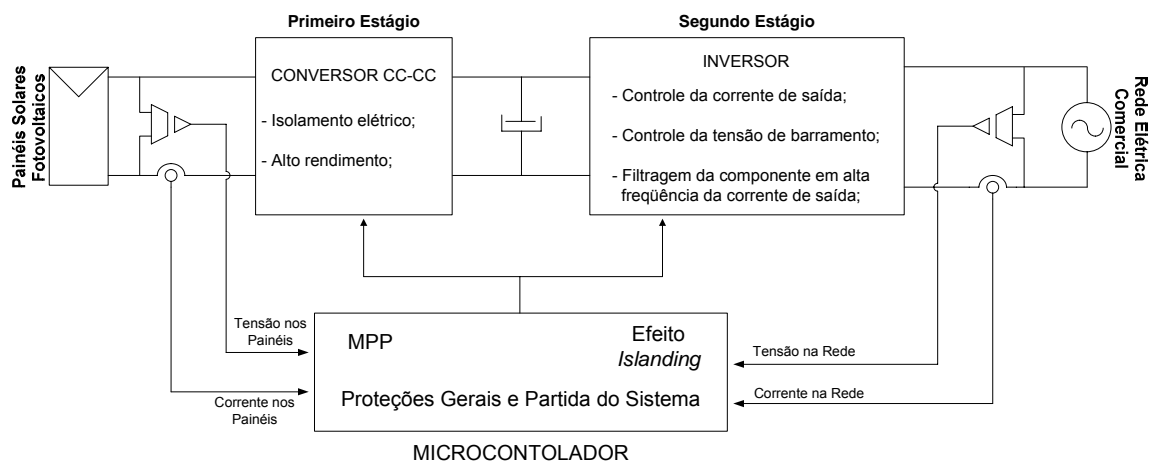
Painéis Solares Fotovoltaicos

Primeiro Estágio

CONVERSOR CC-CC

- Isolamento elétrico;

- Alto rendimento;

Segundo Estágio

INVERSOR

- Controle da corrente de saída;

- Controle da tensão de barramento;

- Filtragem da componente em alta freqüência da corrente de saída;

Rede Elétrica Comercial

Tensão nos Painéis

Corrente nos Painéis

MPP

Efeito *Islanding*

Proteções Gerais e Partida do Sistema

Tensão na Rede

Corrente na Rede

MICROCONTOLADOR